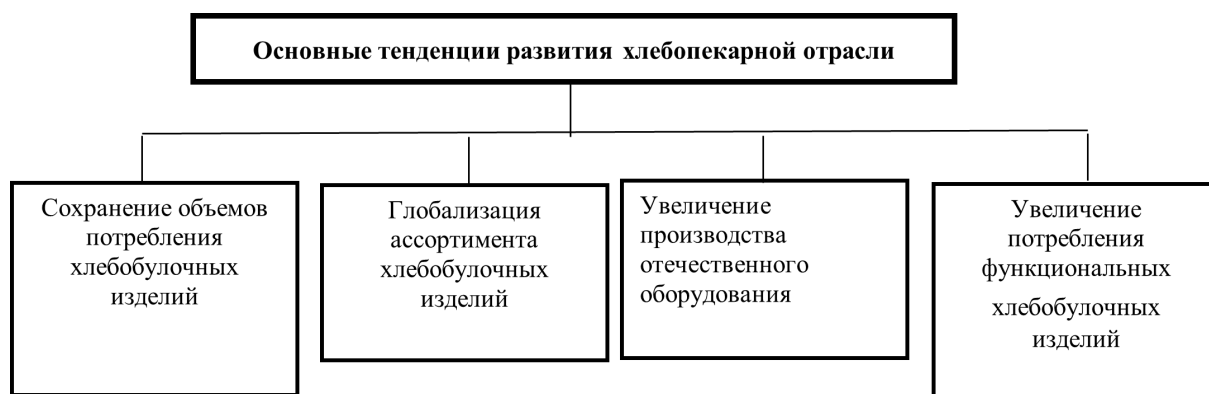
Основные тенденции развития хлебопекарной отрасли

Сохранение объемов потребления хлебобулочных изделий

Глобализация ассортимента хлебобулочных изделий

Увеличение производства отечественного оборудования

Увеличение потребления функциональных хлебобулочных изделий